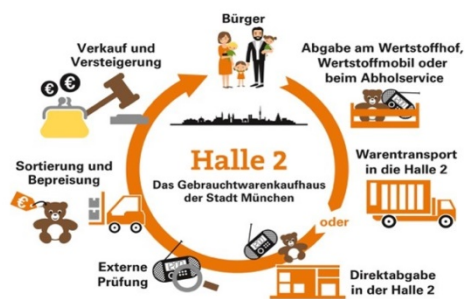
Bürger

Abgabe am Wertstoffhof, Wertstoffmobil oder beim Abholservice

Warentransport in die Halle 2

oder

Direktabgabe in der Halle 2

Externe Prüfung

Sortierung und Bepreisung

Verkauf und Versteigerung

€

€

Halle 2

Das Gebrauchtwarenkaufhaus der Stadt München